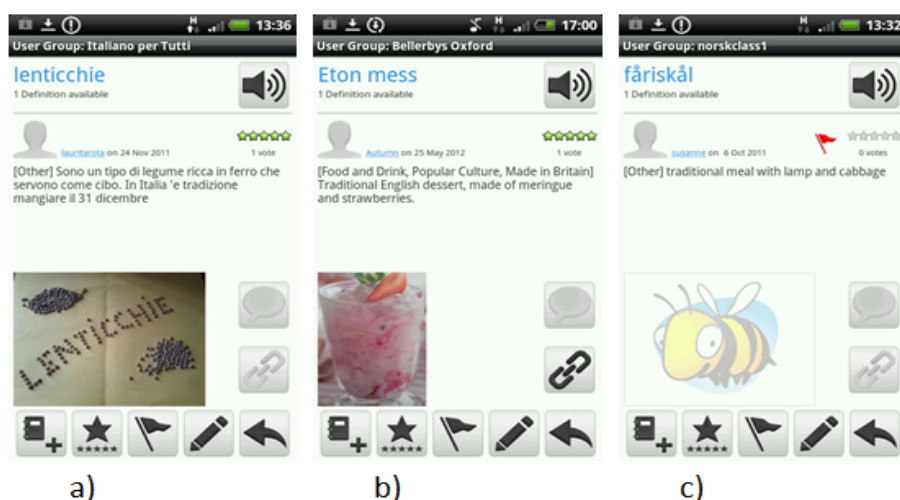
13:36
User Group: Italiano per Tutti
lenticchie
1 Definition available
lauritarota on 24 Nov 2011
1 vote
[Other] Sono un tipo di legume ricca in ferro che servono come cibo. In Italia 'e tradizione mangiare il 31 dicembre
LENTICCHIE

17:00
User Group: Bellerbys Oxford
Eton mess
1 Definition available
Autumn on 25 May 2012
1 vote
[Food and Drink, Popular Culture, Made in Britain] Traditional English dessert, made of meringue and strawberries.

13:32
User Group: norskclass1
fåriskål
1 Definition available
susanne on 6 Oct 2011
0 votes
[Other] traditional meal with lamp and cabbage

a)
b)
c)